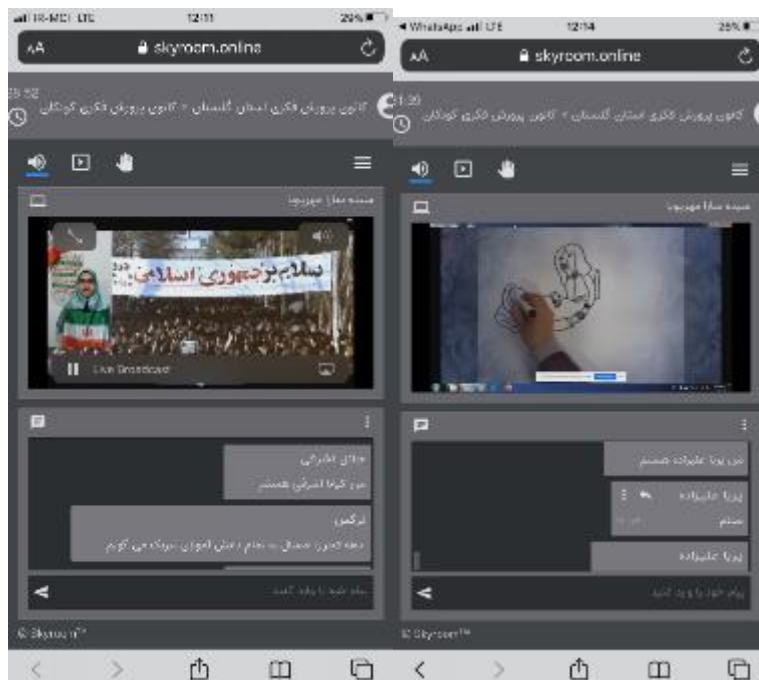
IR-MCI LTE 12:11 29%
AA skyroom.online
55:52
کانون پرورش فکری استان گلستان > کانون پرورش فکری کودکان
صفحه نمایش میزبان
سلام برجمهوری اسلامی
Live Broadcast
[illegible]
من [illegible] هستم
نرگس
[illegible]
پیام خود را وارد کنید
© Skyroom™

WhatsApp LTE 12:14 25%
AA skyroom.online
51:30
کانون پرورش فکری استان گلستان > کانون پرورش فکری کودکان
صفحه نمایش میزبان
من پریا علیزاده هستم
پریا علیزاده
سلام
پریا علیزاده
پیام خود را وارد کنید
© Skyroom™